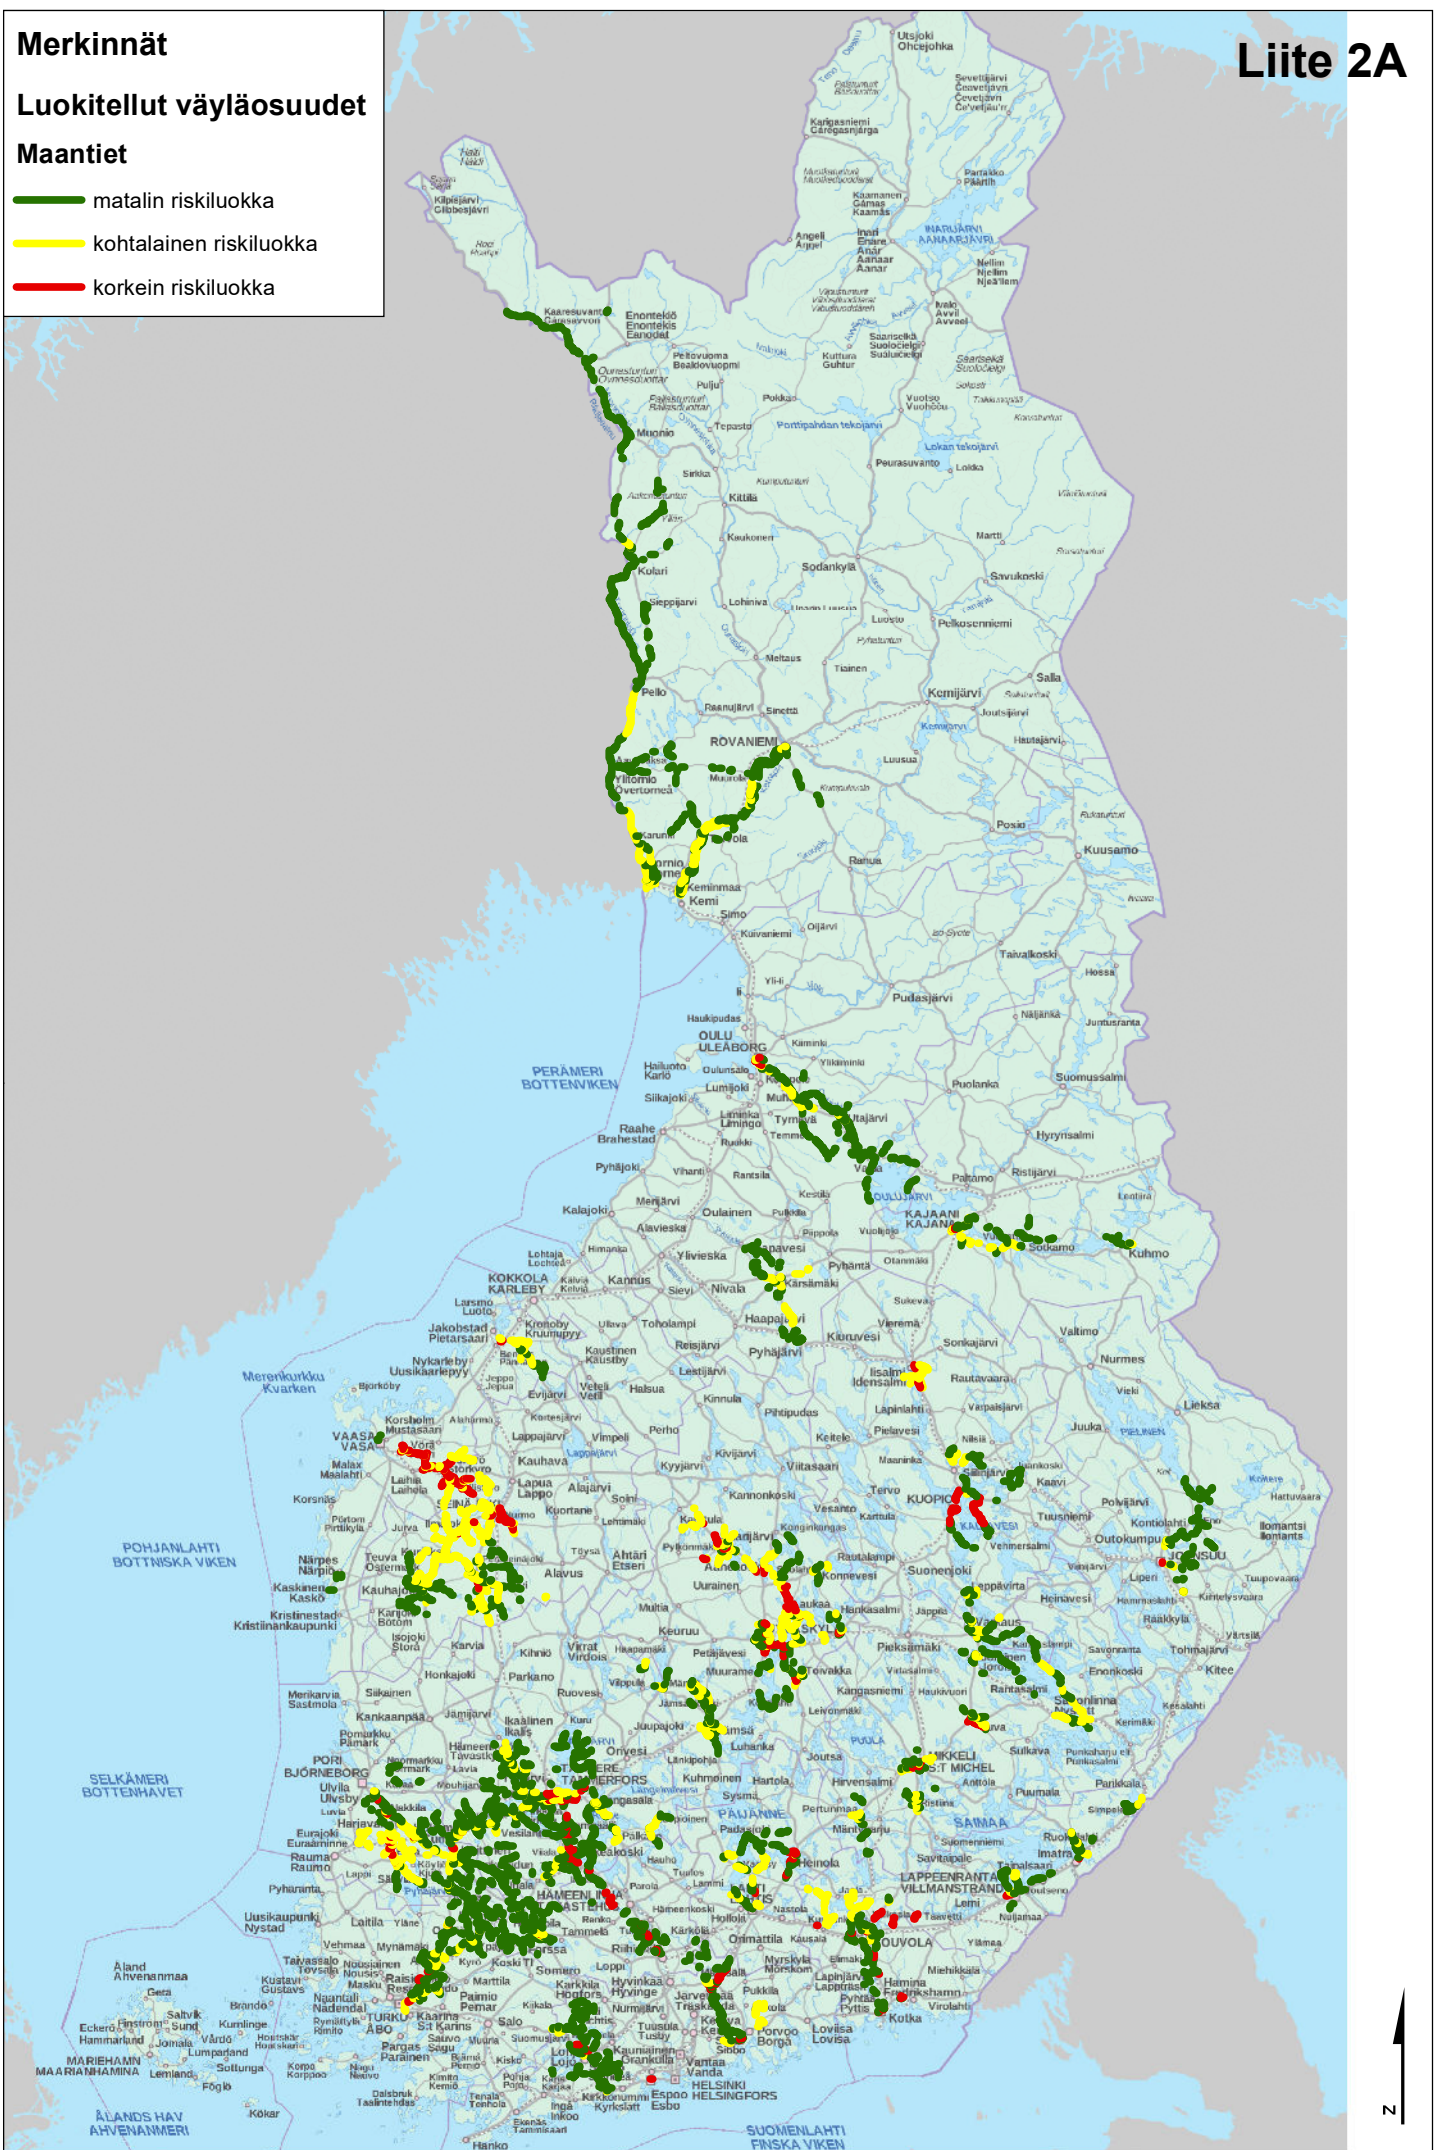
Merkinnät

Luokitellut väyläosuudet

Maantiet

matalin riskiluokka

kohtalainen riskiluokka

korkein riskiluokka

Liite 2A

Utsjoki
Ohcejohka

Karigasniemi
Kárášjohka

Kilpisjärvi
Gilbbesjávri

Kaaresuvanto
Gárasavvon

Enontekiö
Enontekis
Eanodat

Inari
Anar
Aanaar

INARIJÄRVI

Ivalo
Avvil
Avveel

Muonio

Kittilä

Sodankylä

Kolari

Pello

ROVANIEMI

Ylitornio
Övertorneå

Tornio

Kemi

Simo

Kemijärvi

Salla

Posio

Kuusamo

Ranua

Taivalkoski

Pudasjärvi

OULU
ULEÅBORG

PERÄMERI
BOTTENVIKEN

Raahe
Brahestad

Kalajoki

KOKKOLA
KARLEBY

Jakobstad
Pietarsaari

Merenkurkku
Kvarken

VAASA
VASA

Kajaani
KAJANA

Kuhmo

Sotkamo

Nurmes

Lieksa

KUOPIO

Iisalmi
Idensalmi

JOENSUU

POHJANLAHTI
BOTTNISKA VIKEN

Kristinestad
Kristiinankaupunki

Seinäjoki

JYVÄSKYLÄ

SAVONLINNA
NYSLOTT

MIKKELI
S:T MICHEL

SAIMAA

PORI
BJÖRNEBORG

SELKÄMERI
BOTTENHAVET

Rauma
Raumo

TAMPERE
TAMMERFORS

HÄMEENLINNA
TAVASTEHUS

LAHTI
LAHTIS

LAPPEENRANTA
VILLMANSTRAND

KOUVOLA

Kotka

Hamina
Fredrikshamn

TURKU
ÅBO

Salo

Porvoo
Borgå

HELSINKI
HELSINGFORS

Espoo
Esbo

Vantaa
Vanda

Hanko

MARIEHAMN
MAARIANHAMINA

ÅLANDS HAV
AHVENANMERI

SUOMENLAHTI
FINSKA VIKEN

N